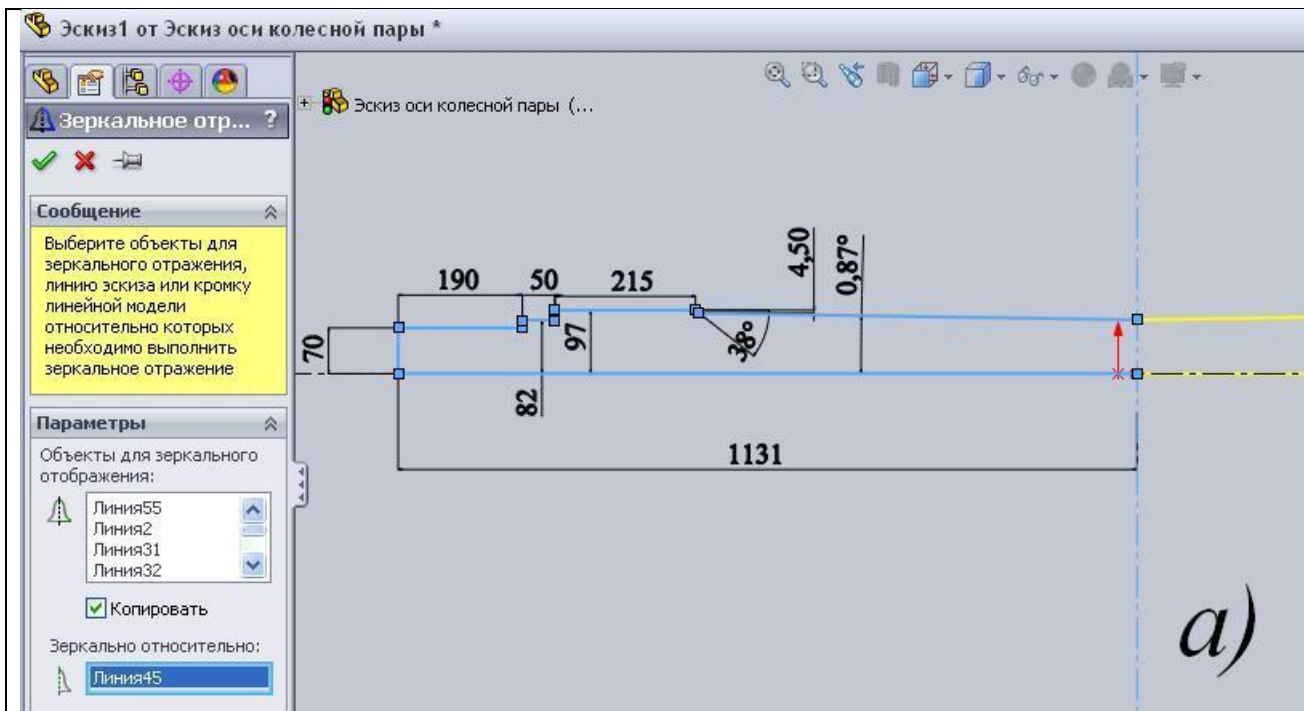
Эскиз1 от Эскиз оси колесной пары *

Зеркальное отр... ?

Сообщение

Выберите объекты для зеркального отражения, линию эскиза или кромку линейной модели относительно которых необходимо выполнить зеркальное отражение

Параметры

Объекты для зеркального отображения:

Линия55
Линия2
Линия31
Линия32

Копировать

Зеркально относительно:

Линия45

Эскиз оси колесной пары (...

190
50
215
4,50
0,87°
70
97
38°
82
1131

а)